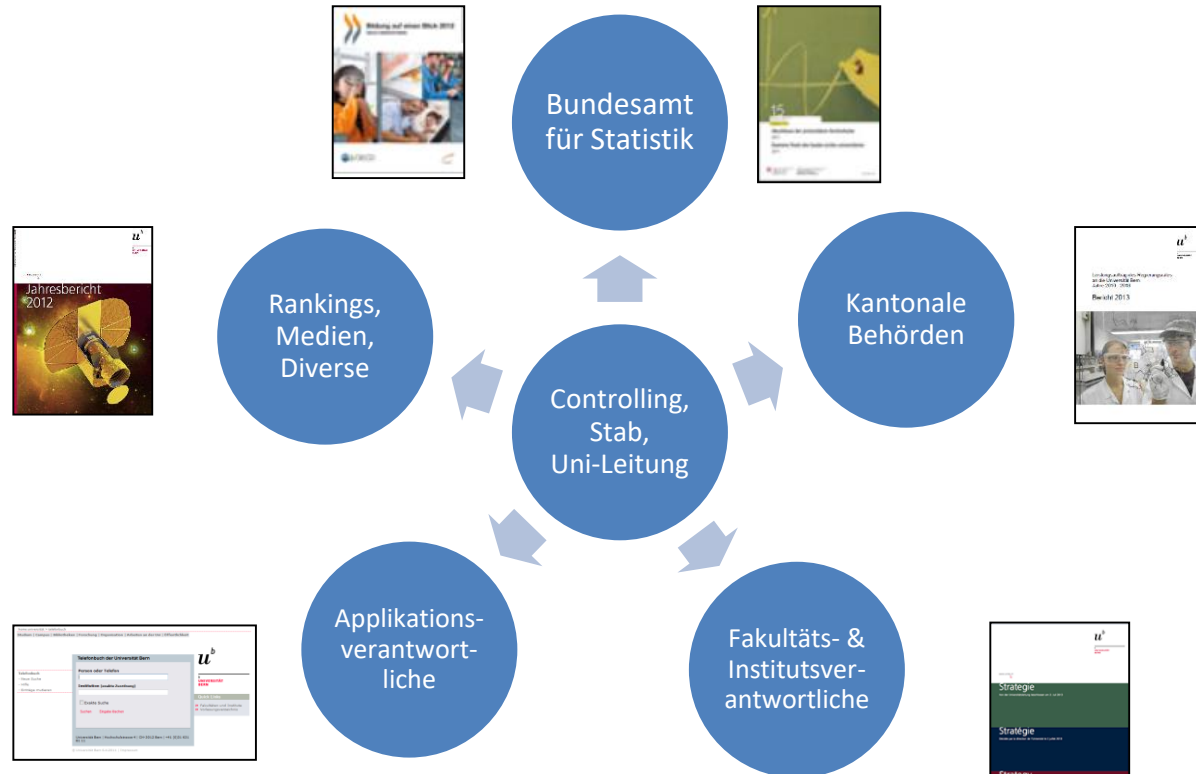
Bildung auf einen Blick 2013

Bundesamt für Statistik

15

Rankings, Medien, Diverse

Jahresbericht 2012

Kantonale Behörden

Bericht 2013

Controlling, Stab, Uni-Leitung

Applikations-verantwortliche

Telefonbuch der Universität Bern

Fakultäts- & Institutsver-antwortliche

Strategie

Strategie

Strategy